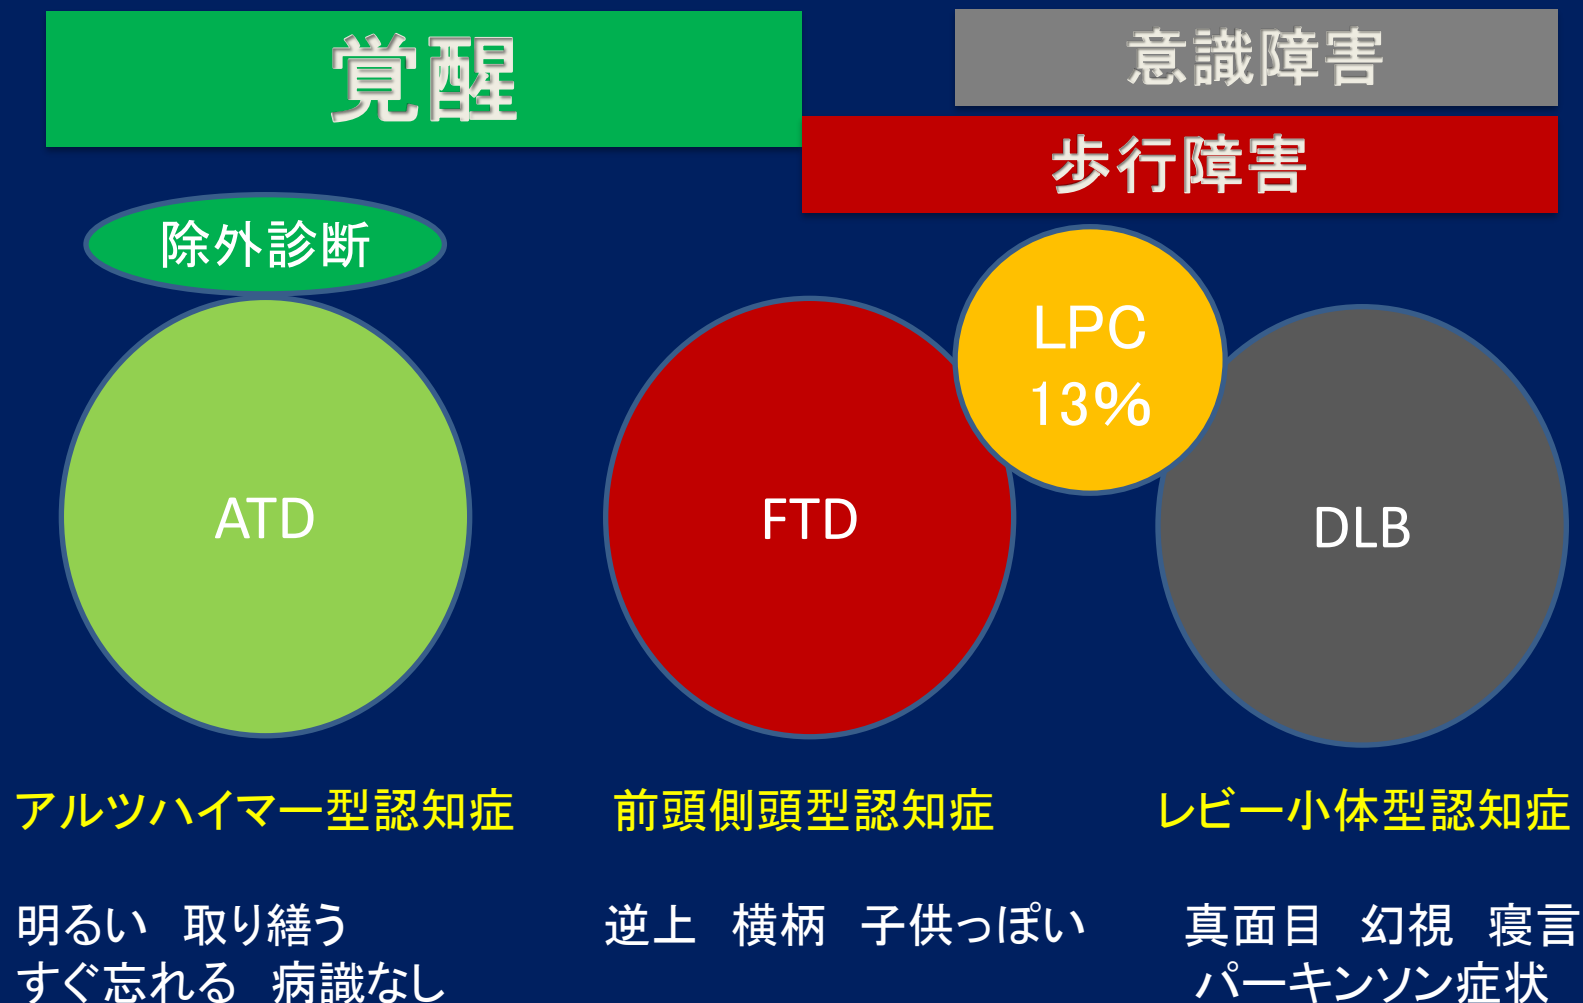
覚醒

意識障害

歩行障害

除外診断

ATD

FTD

LPC
13%

DLB

アルツハイマー型認知症

前頭側頭型認知症

レビー小体型認知症

明るい　取り繕う
すぐ忘れる　病識なし

逆上　横柄　子供っぽい

真面目　幻視　寝言
パーキンソン症状